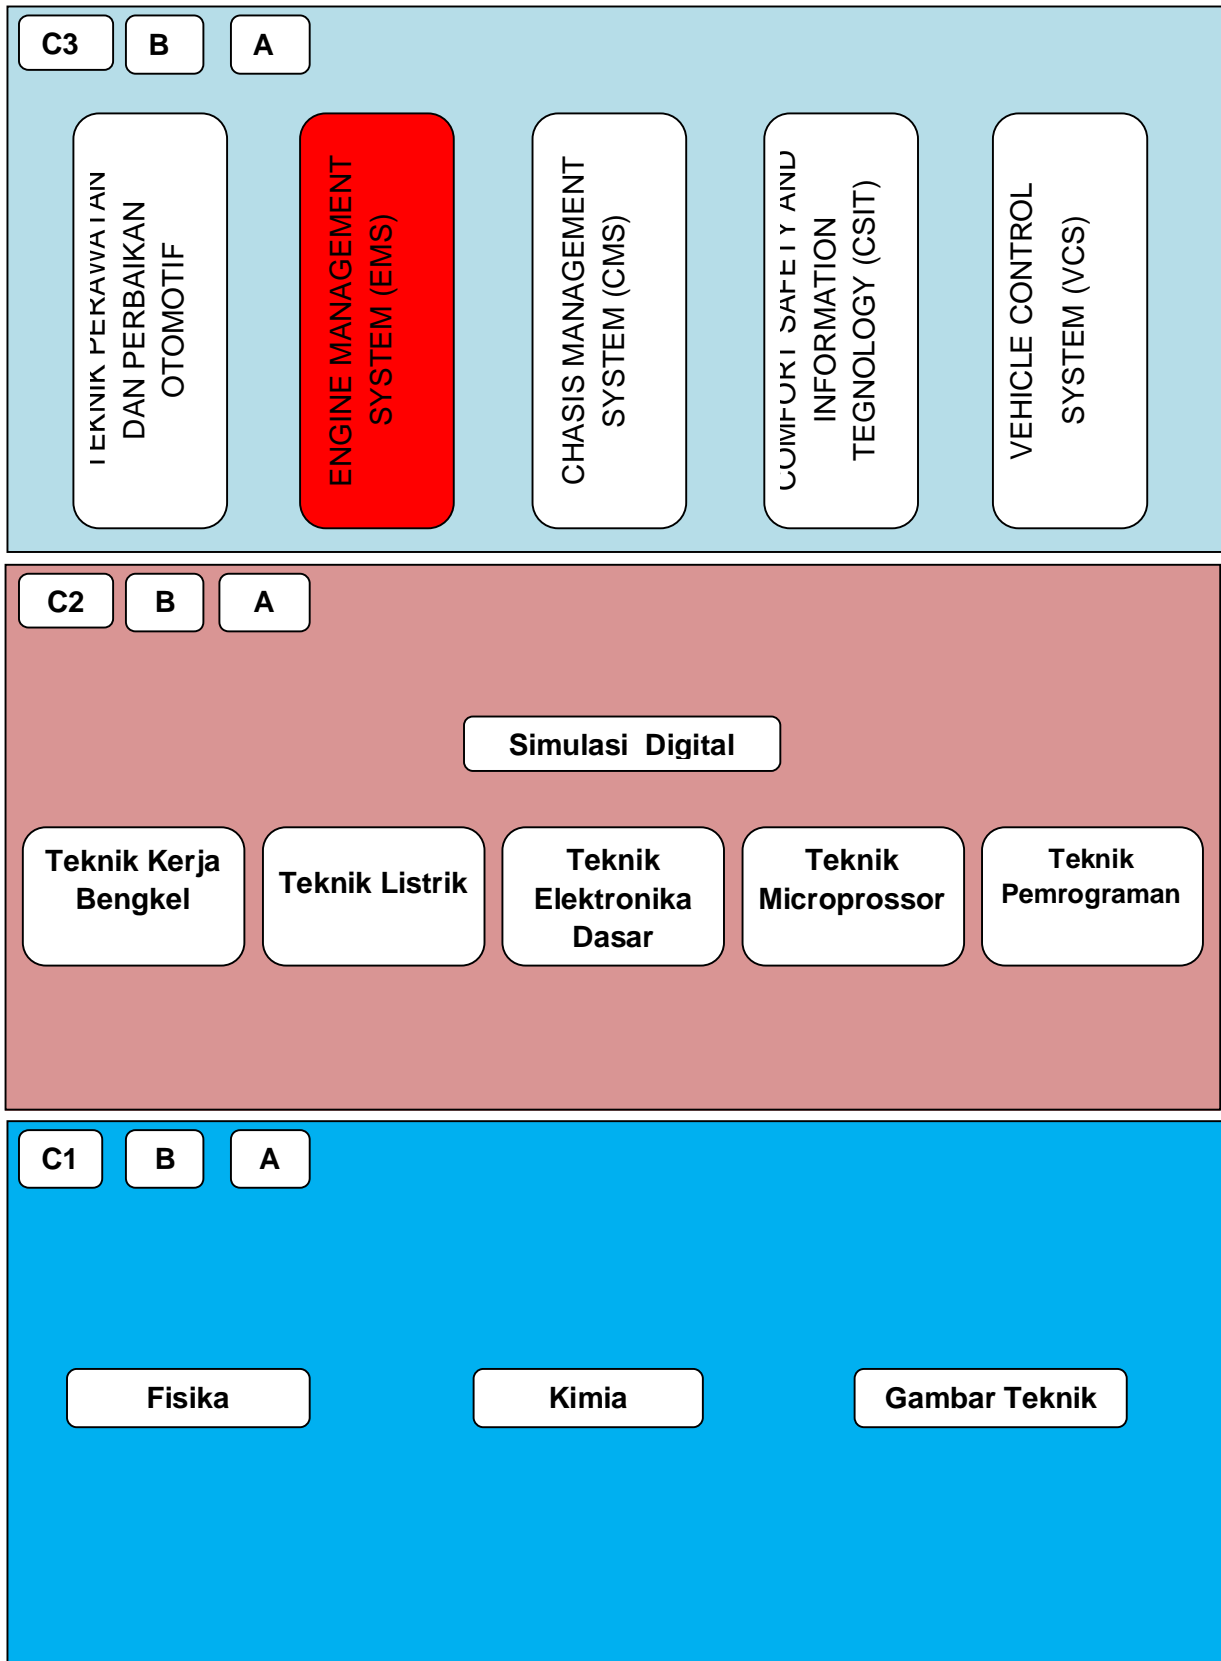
C3
B
A

TEKNIK PERAWATAN DAN PERBAIKAN OTOMOTIF

ENGINE MANAGEMENT SYSTEM (EMS)

CHASIS MANAGEMENT SYSTEM (CMS)

COMFORT SAFETY AND INFORMATION TEGNOLOGY (CSIT)

VEHICLE CONTROL SYSTEM (VCS)

C2
B
A

Simulasi Digital

Teknik Kerja Bengkel

Teknik Listrik

Teknik Elektronika Dasar

Teknik Microprossor

Teknik Pemrograman

C1
B
A

Fisika

Kimia

Gambar Teknik